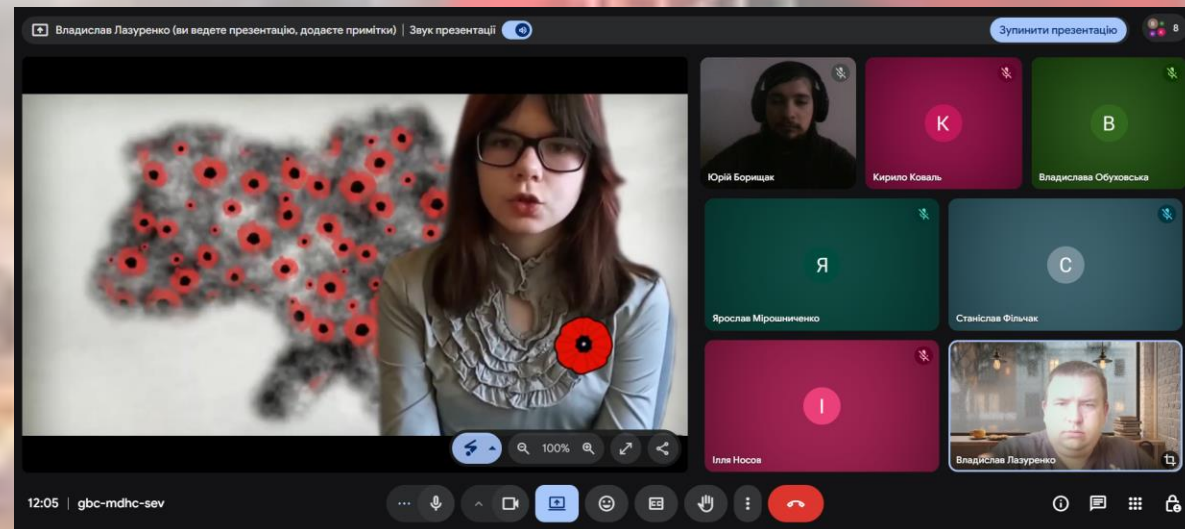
Владислав Лазуренко (ви ведете презентацію, додаєте примітки) | Звук презентації

Зупинити презентацію

8

100%

Юрій Борищак

K

Кирило Коваль

B

Владислава Обуховська

Я

Ярослав Мірошниченко

C

Станіслав Фільчак

І

Ілля Носов

Владислав Лазуренко

12:05 | gbc-mdhc-sev